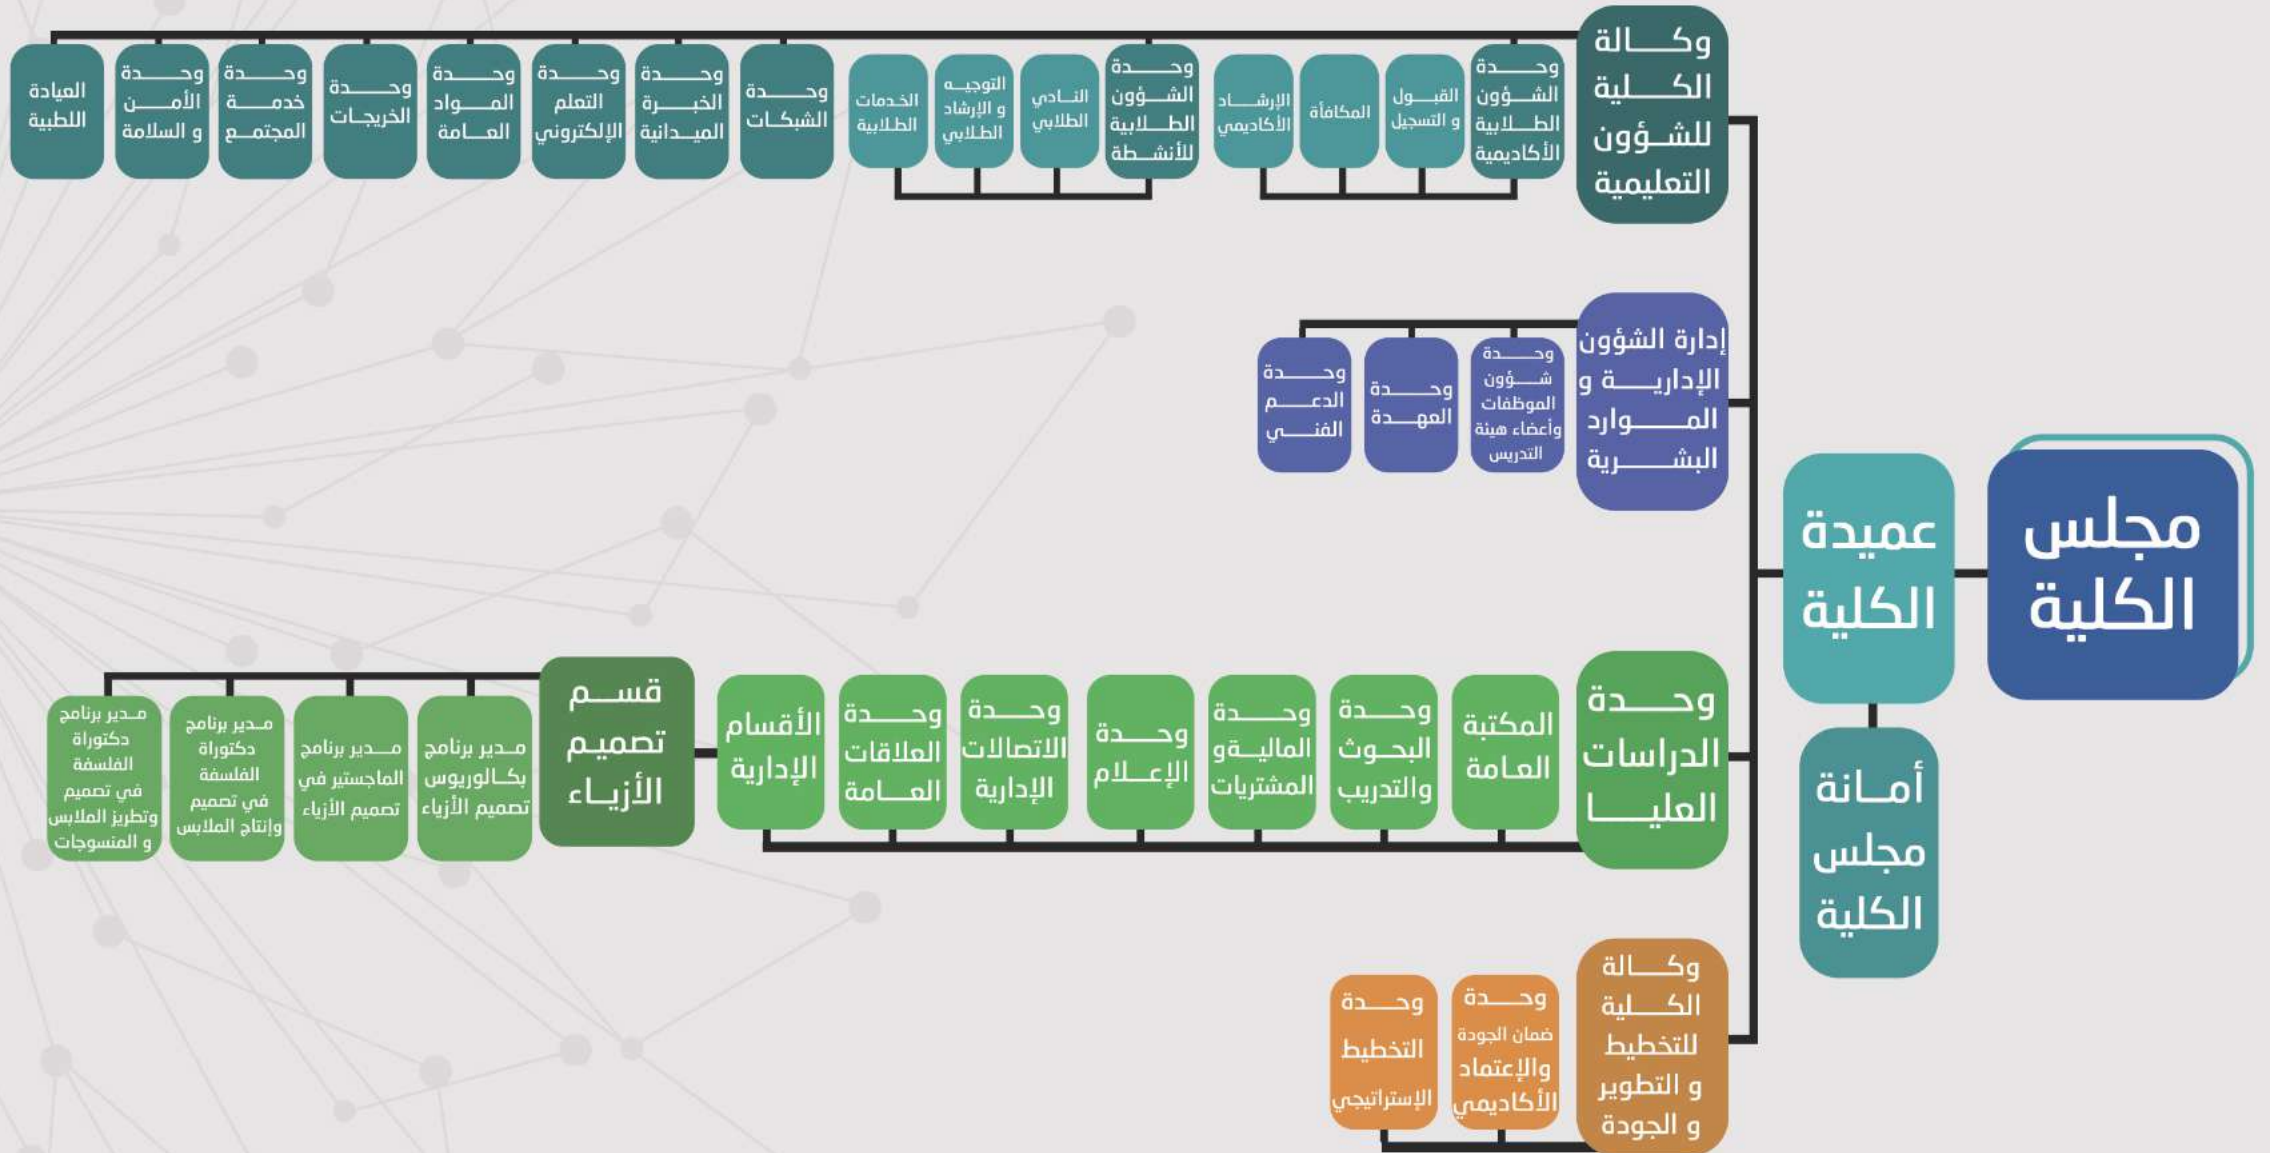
مجلس الكلية

عميدة الكلية

أمانة مجلس الكلية

وكالة الكلية للشؤون التعليمية

وحدة الشؤون الطلابية الأكاديمية

القبول و التسجيل

المكافأة

الإرشاد الأكاديمي

وحدة الشؤون الطلابية للأنشطة

النادي الطلابي

التوجيه و الإرشاد الطلابي

الخدمات الطلابية

وحدة الشبكات

وحدة الخبرة الميدانية

وحدة التعلم الإلكتروني

وحدة المواد العامة

وحدة الخريجات

وحدة خدمة المجتمع

وحدة الأمن و السلامة

العيادة اللطبية

إدارة الشؤون الإدارية و الموارد البشرية

وحدة شؤون الموظفات وأعضاء هيئة التدريس

وحدة العهدة

وحدة الدعم الفني

وحدة الدراسات العليا

المكتبة العامة

وحدة البحوث والتدريب

وحدة الماليةو المشتريات

وحدة الإعلام

وحدة الاتصالات الإدارية

وحدة العلاقات العامة

الأقسام الإدارية

قسم تصميم الأزياء

مدير برنامج بكالوريوس تصميم الأزياء

مدير برنامج الماجستير في تصميم الأزياء

مدير برنامج دكتوراة الفلسفة في تصميم وإنتاج الملابس

مدير برنامج دكتوراة الفلسفة في تصميم وتطريز الملابس و المنسوجات

وكالة الكلية للتخطيط و التطوير و الجودة

وحدة ضمان الجودة والإعتماد الأكاديمي

وحدة التخطيط الإستراتيجي